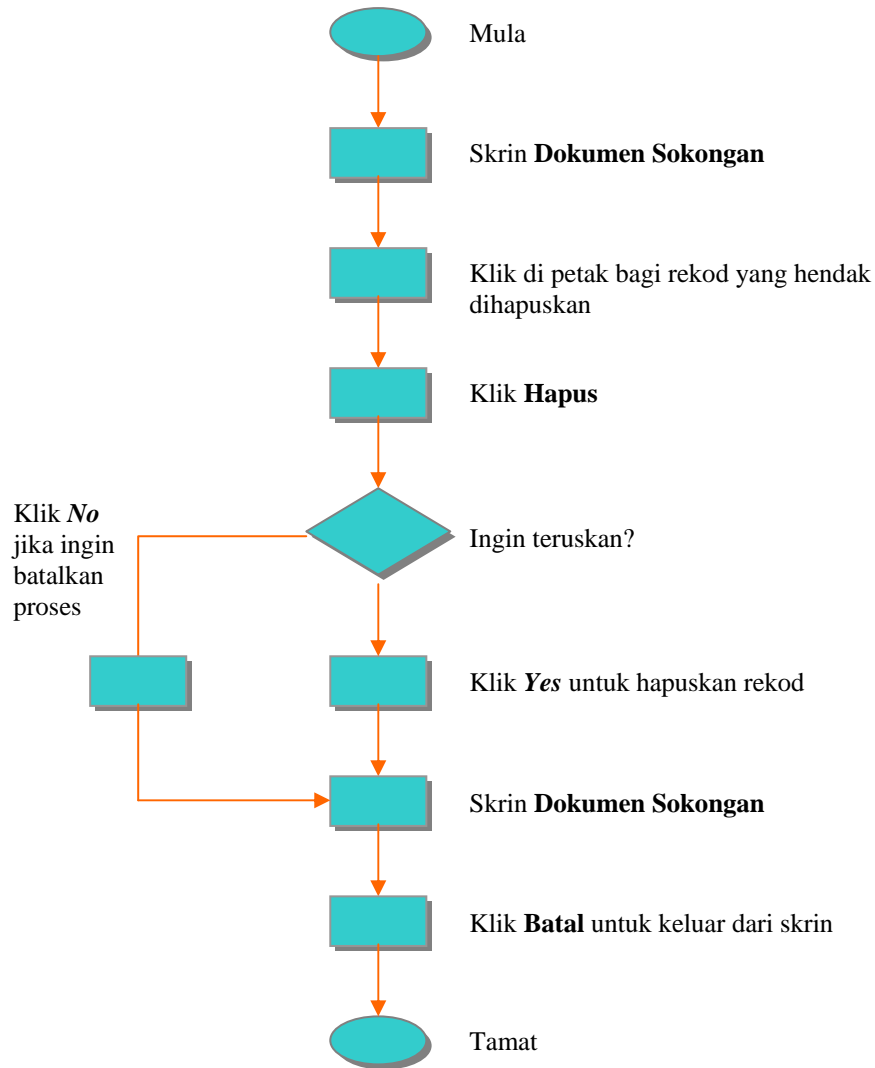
Mula

Skrin Dokumen Sokongan

Klik di petak bagi rekod yang hendak dihapuskan

Klik Hapus

Klik No jika ingin batalkan proses

Ingin teruskan?

Klik Yes untuk hapuskan rekod

Skrin Dokumen Sokongan

Klik Batal untuk keluar dari skrin

Tamat